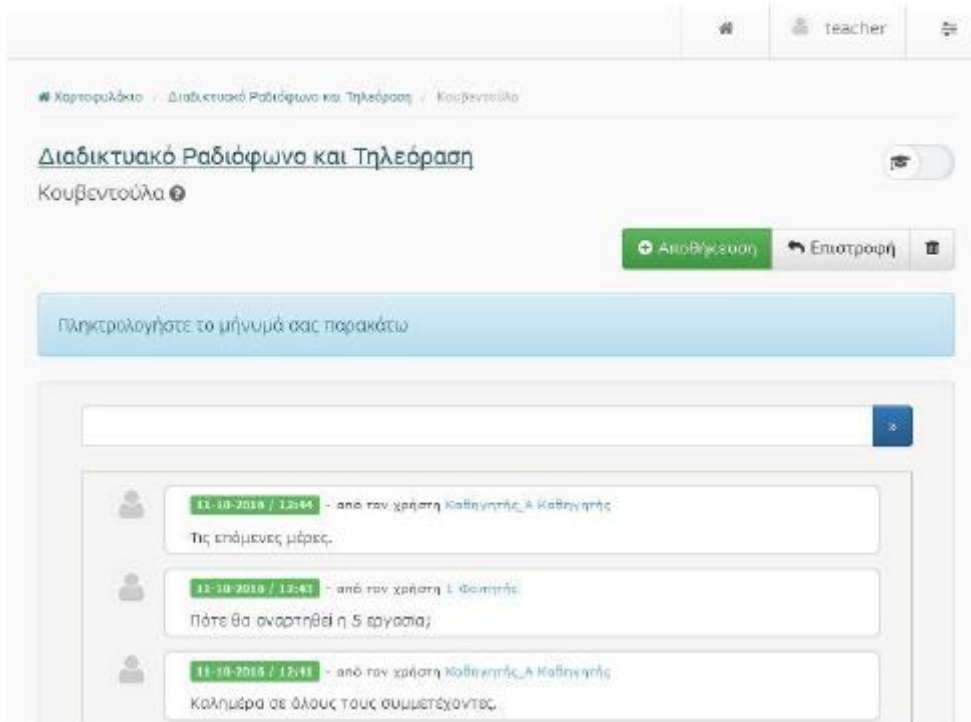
teacher

Χαρτοφυλάκιο / Διαδικτυακό Ραδιόφωνο και Τηλεόραση / Κουβεντούλα

Διαδικτυακό Ραδιόφωνο και Τηλεόραση

Κουβεντούλα

Αποθήκευση | Επιστροφή

Πληκτρολογήστε το μήνυμά σας παρακάτω

11-10-2016 / 12:44 - από τον χρήστη Καθηγητής_Α Καθηγητής
Τις επόμενες μέρες.

11-10-2016 / 12:43 - από τον χρήστη 1 Φοιτητής
Πότε θα αναρτηθεί η 5 εργασία;

11-10-2016 / 12:41 - από τον χρήστη Καθηγητής_Α Καθηγητής
Καλημέρα σε όλους τους συμμετέχοντες.